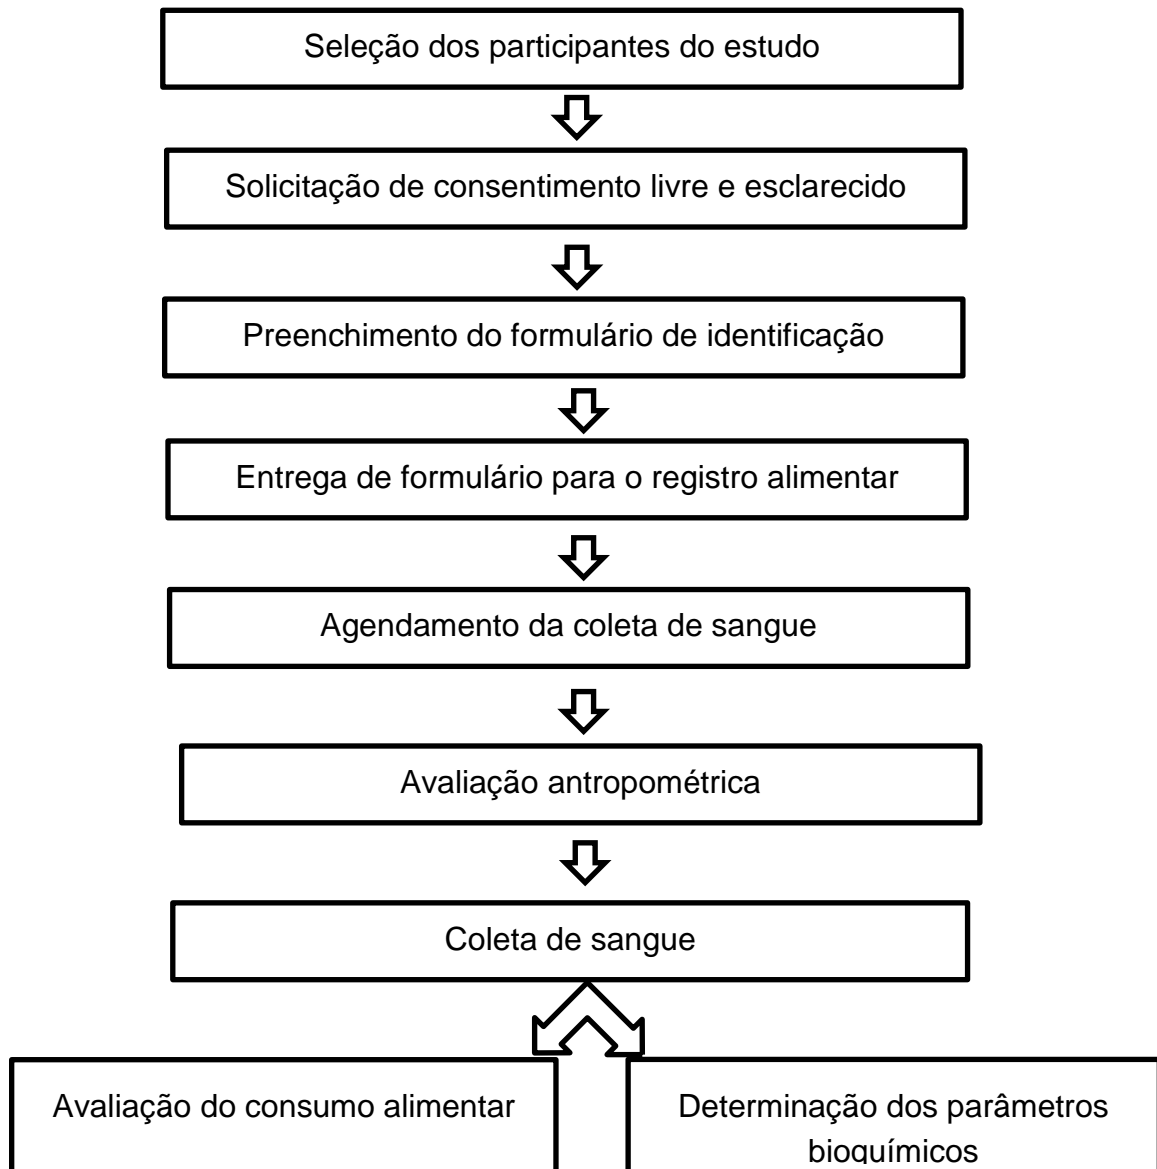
Seleção dos participantes do estudo

Solicitação de consentimento livre e esclarecido

Preenchimento do formulário de identificação

Entrega de formulário para o registro alimentar

Agendamento da coleta de sangue

Avaliação antropométrica

Coleta de sangue

Avaliação do consumo alimentar

Determinação dos parâmetros bioquímicos